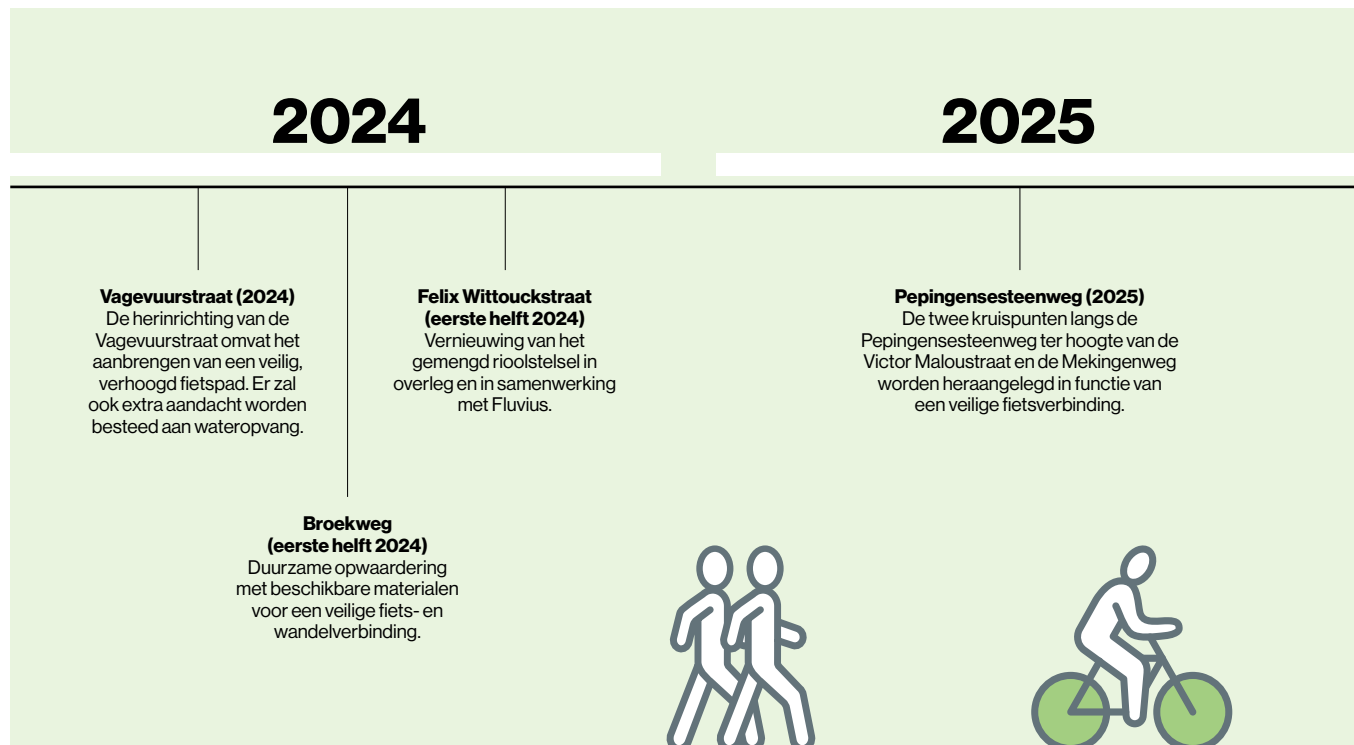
2024

2025

**Vagevuurstraat (2024)**
De herinrichting van de Vagevuurstraat omvat het aanbrengen van een veilig, verhoogd fietspad. Er zal ook extra aandacht worden besteed aan wateropvang.

**Felix Wittouckstraat (eerste helft 2024)**
Vernieuwing van het gemengd rioolstelsel in overleg en in samenwerking met Fluvius.

**Broekweg (eerste helft 2024)**
Duurzame opwaardering met beschikbare materialen voor een veilige fiets- en wandelverbinding.

**Pepingensesteenweg (2025)**
De twee kruispunten langs de Pepingensesteenweg ter hoogte van de Victor Maloustraat en de Mekingenweg worden heraangelegd in functie van een veilige fietsverbinding.